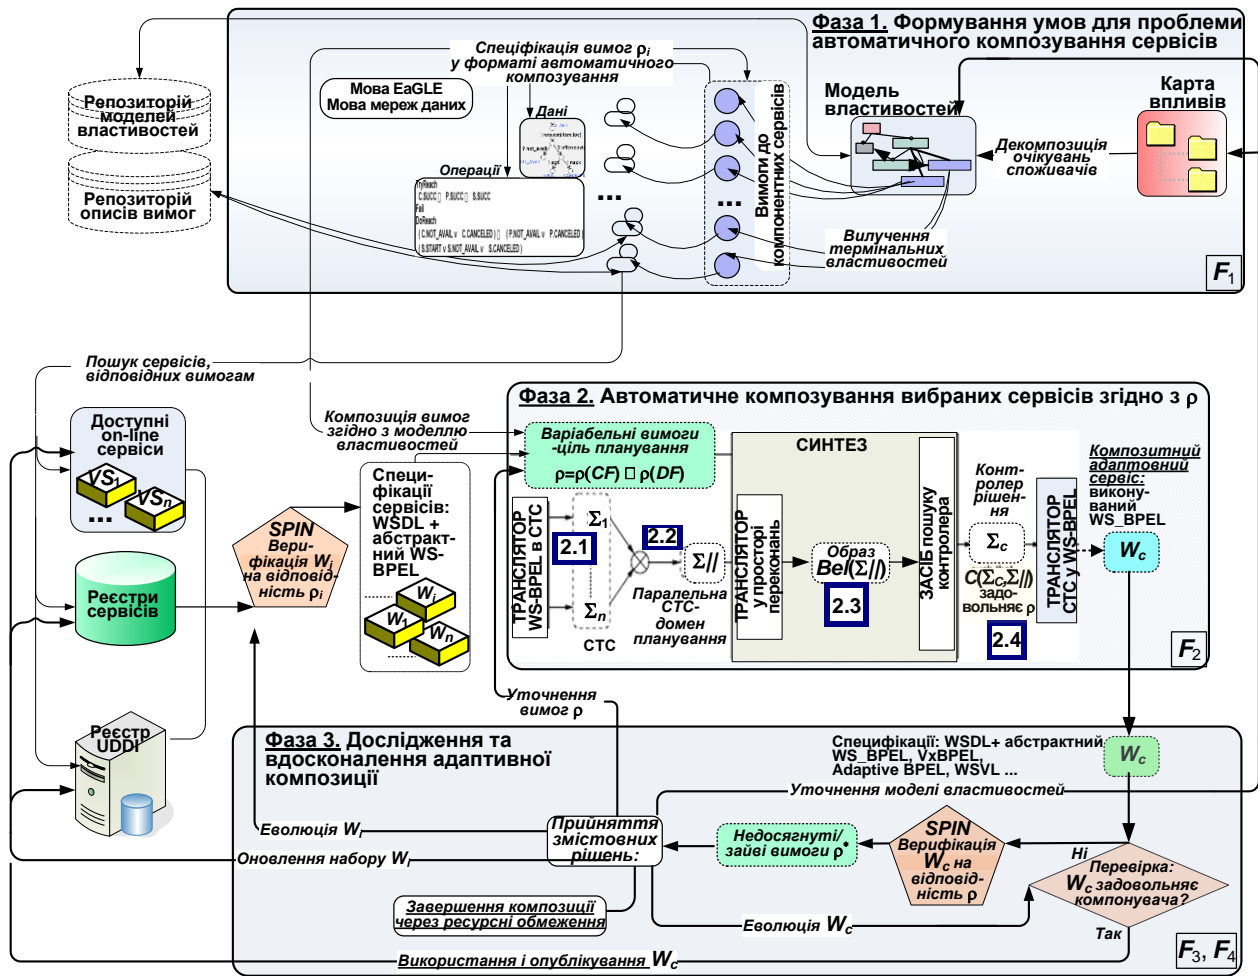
Фаза 1. Формування умов для проблеми автоматичного композування сервісів

Специфікація вимог $\rho_i$ у форматі автоматичного композування

Мова EaGLE
Мова мереж даних

Дані

Операції

TryReach
Fail
DoReach

Вимоги до компонентних сервісів

Модель властивостей

Карта впливів

Декомпозиція очікувань споживачів

Вилучення термінальних властивостей

$F_1$

Репозиторій моделей властивостей

Репозиторій описів вимог

Пошук сервісів, відповідних вимогам

Доступні on-line сервіси

$VS_1$
$VS_n$

Реєстри сервісів

Реєстр UDDI

Композиція вимог згідно з моделлю властивостей

SPIN Верифікація $W_i$ на відповідність $\rho_i$

Специфікації сервісів: WSDL + абстрактний WS-BPEL

$W_i$
$W_1$
$W_n$

Фаза 2. Автоматичне композування вибраних сервісів згідно з ρ

Варіабельні вимоги -ціль планування
$\rho = \rho(CF) \square \rho(DF)$

СИНТЕЗ

ТРАНСЛЯТОР WS-BPEL в СТС

$\Sigma_1$
$\Sigma_n$
2.1
2.2
$\Sigma_{||}$
СТС

Паралельна СТС-домен планування

ТРАНСЛЯТОР у просторі переконань

Образ $Bel(\Sigma_{||})$
2.3

ЗАСІБ пошуку контролера

Контролер рішення
$\Sigma_c$
$C(\Sigma_c, \Sigma_{||})$ задовольняє ρ
2.4

ТРАНСЛЯТОР СТС у WS-BPEL

Композитний адаптовний сервіс: виконуваний WS_BPEL

$W_c$

$F_2$

Уточнення вимог ρ

Фаза 3. Дослідження та вдосконалення адаптивної композиції

Специфікації: WSDL+ абстрактний WS_BPEL, VxBPEL, Adaptive BPEL, WSVL ...

$W_c$

Уточнення моделі властивостей

Еволюція $W_i$

Оновлення набору $W_i$

Прийняття змістовних рішень:

Недосягнуті/ зайві вимоги $\rho^*$

SPIN Верифікація $W_c$ на відповідність ρ

Ні

Перевірка: $W_c$ задовольняє компонувача?

Так

Завершення композиції через ресурсні обмеження

Еволюція $W_c$

Використання і опублікування $W_c$

$F_3, F_4$